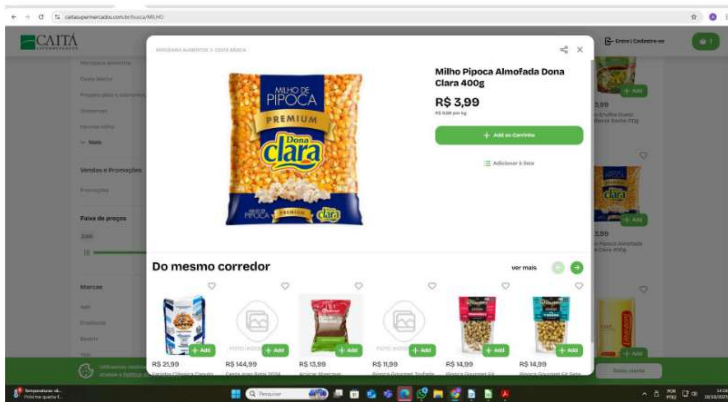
caitasupermercados.com.br/busca/MILHO

CAITÁ

Entrar | Cadastre-se

MERCEARIA ALIMENTOS > CESTA BÁSICA

MILHO DE PIPOCA
PREMIUM
Dona Clara

Milho Pipoca Almofada Dona Clara 400g

R$ 3,99

+ Add ao Carrinho

Adicionar à lista

Do mesmo corredor

ver mais

R$ 21,99
+ Add
R$ 144,99
+ Add
R$ 13,99
+ Add
R$ 11,99
+ Add
R$ 14,99
+ Add
R$ 14,99
+ Add

Mercearia Alimentos
Cesta Básica
Vendas e Promoções
Promoções
Faixa de preço
Marcas

Pesquisar